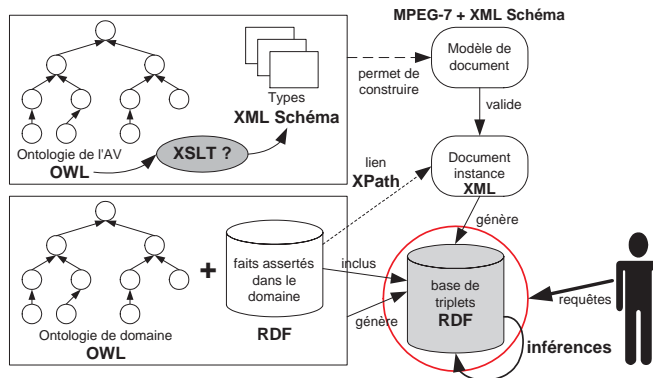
MPEG-7 + XML Schéma

Types
XML Schéma

Ontologie de l'AV
OWL

XSLT ?

permet de construire

Modèle de document

valide

lien
XPath

Document instance
XML

génère

+

faits assertés dans le domaine

inclus

génère

base de triplets
RDF

requêtes

Ontologie de domaine
OWL

RDF

inférences